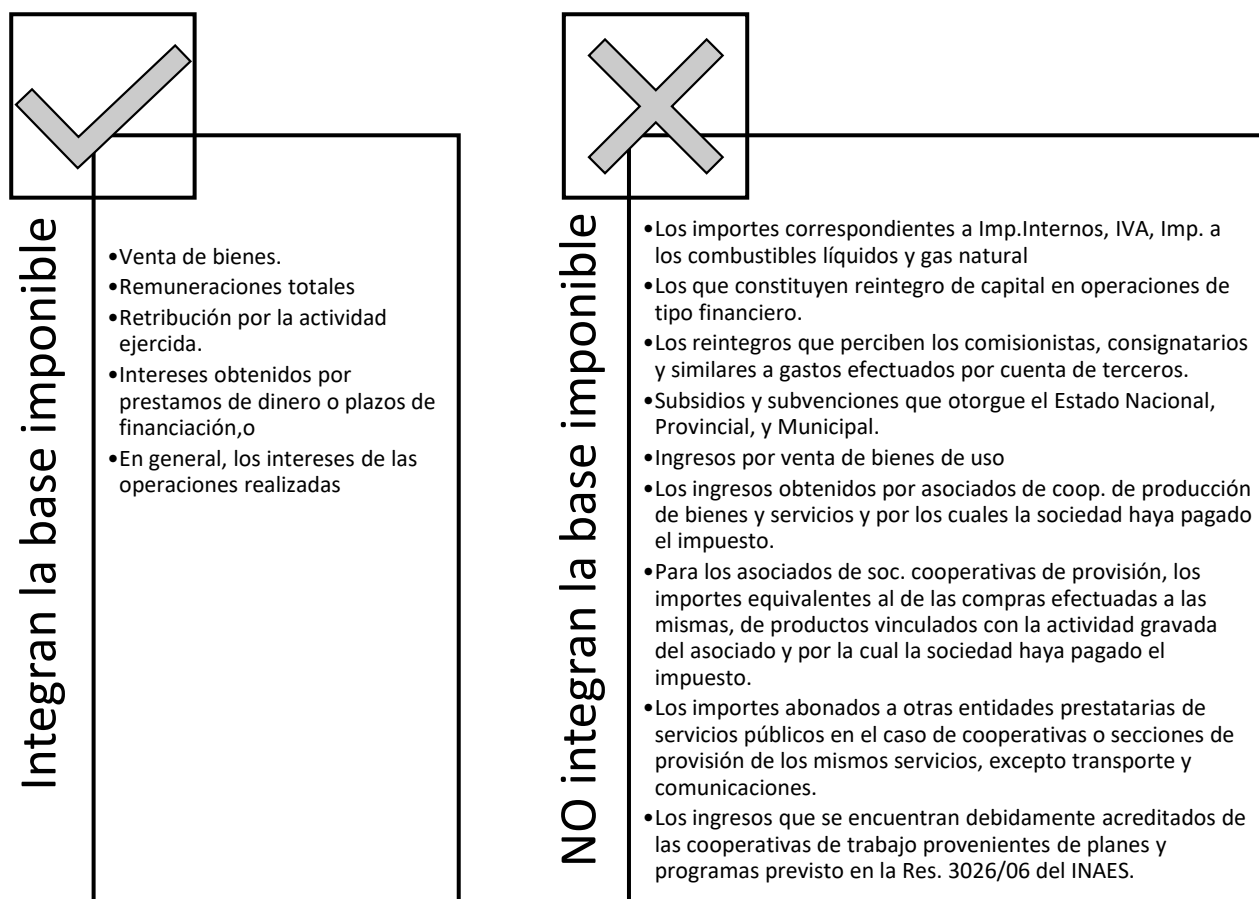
Integran la base imponible

•Venta de bienes.
•Remuneraciones totales
•Retribución por la actividad ejercida.
•Intereses obtenidos por prestamos de dinero o plazos de financiación,o
•En general, los intereses de las operaciones realizadas

NO integran la base imponible

•Los importes correspondientes a Imp.Internos, IVA, Imp. a los combustibles líquidos y gas natural
•Los que constituyen reintegro de capital en operaciones de tipo financiero.
•Los reintegros que perciben los comisionistas, consignatarios y similares a gastos efectuados por cuenta de terceros.
•Subsidios y subvenciones que otorgue el Estado Nacional, Provincial, y Municipal.
•Ingresos por venta de bienes de uso
•Los ingresos obtenidos por asociados de coop. de producción de bienes y servicios y por los cuales la sociedad haya pagado el impuesto.
•Para los asociados de soc. cooperativas de provisión, los importes equivalentes al de las compras efectuadas a las mismas, de productos vinculados con la actividad gravada del asociado y por la cual la sociedad haya pagado el impuesto.
•Los importes abonados a otras entidades prestatarias de servicios públicos en el caso de cooperativas o secciones de provisión de los mismos servicios, excepto transporte y comunicaciones.
•Los ingresos que se encuentran debidamente acreditados de las cooperativas de trabajo provenientes de planes y programas previsto en la Res. 3026/06 del INAES.